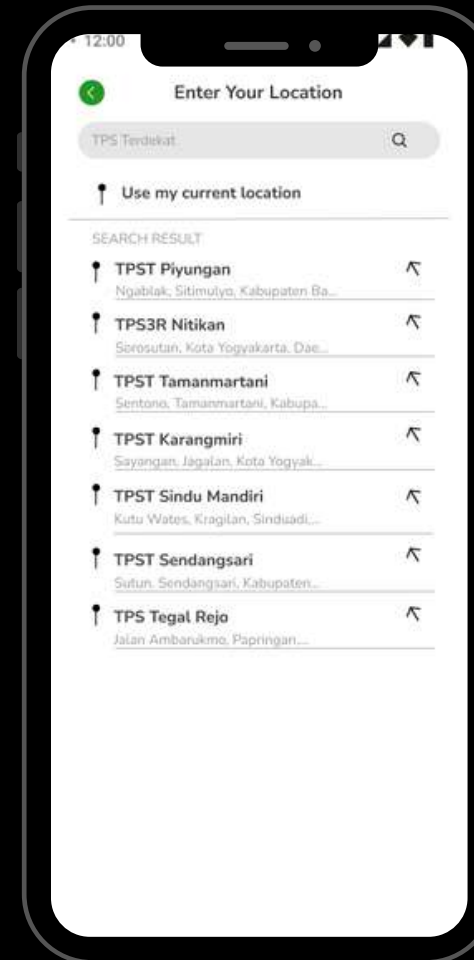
12:00

Enter Your Location

TPS Terdekat

Use my current location

SEARCH RESULT

TPST Piyungan
Ngablak, Sitimulyo, Kabupaten Ba...

TPS3R Nitikan
Sorosutan, Kota Yogyakarta, Dae...

TPST Tamanmartani
Sentono, Tamanmartani, Kabupa...

TPST Karangmiri
Sayangan, Jagalan, Kota Yogyak...

TPST Sindu Mandiri
Kutu Wates, Kragilan, Sinduadi,...

TPST Sendangsari
Sutun, Sendangsari, Kabupaten...

TPS Tegal Rejo
Jalan Ambarukmo, Papringan...